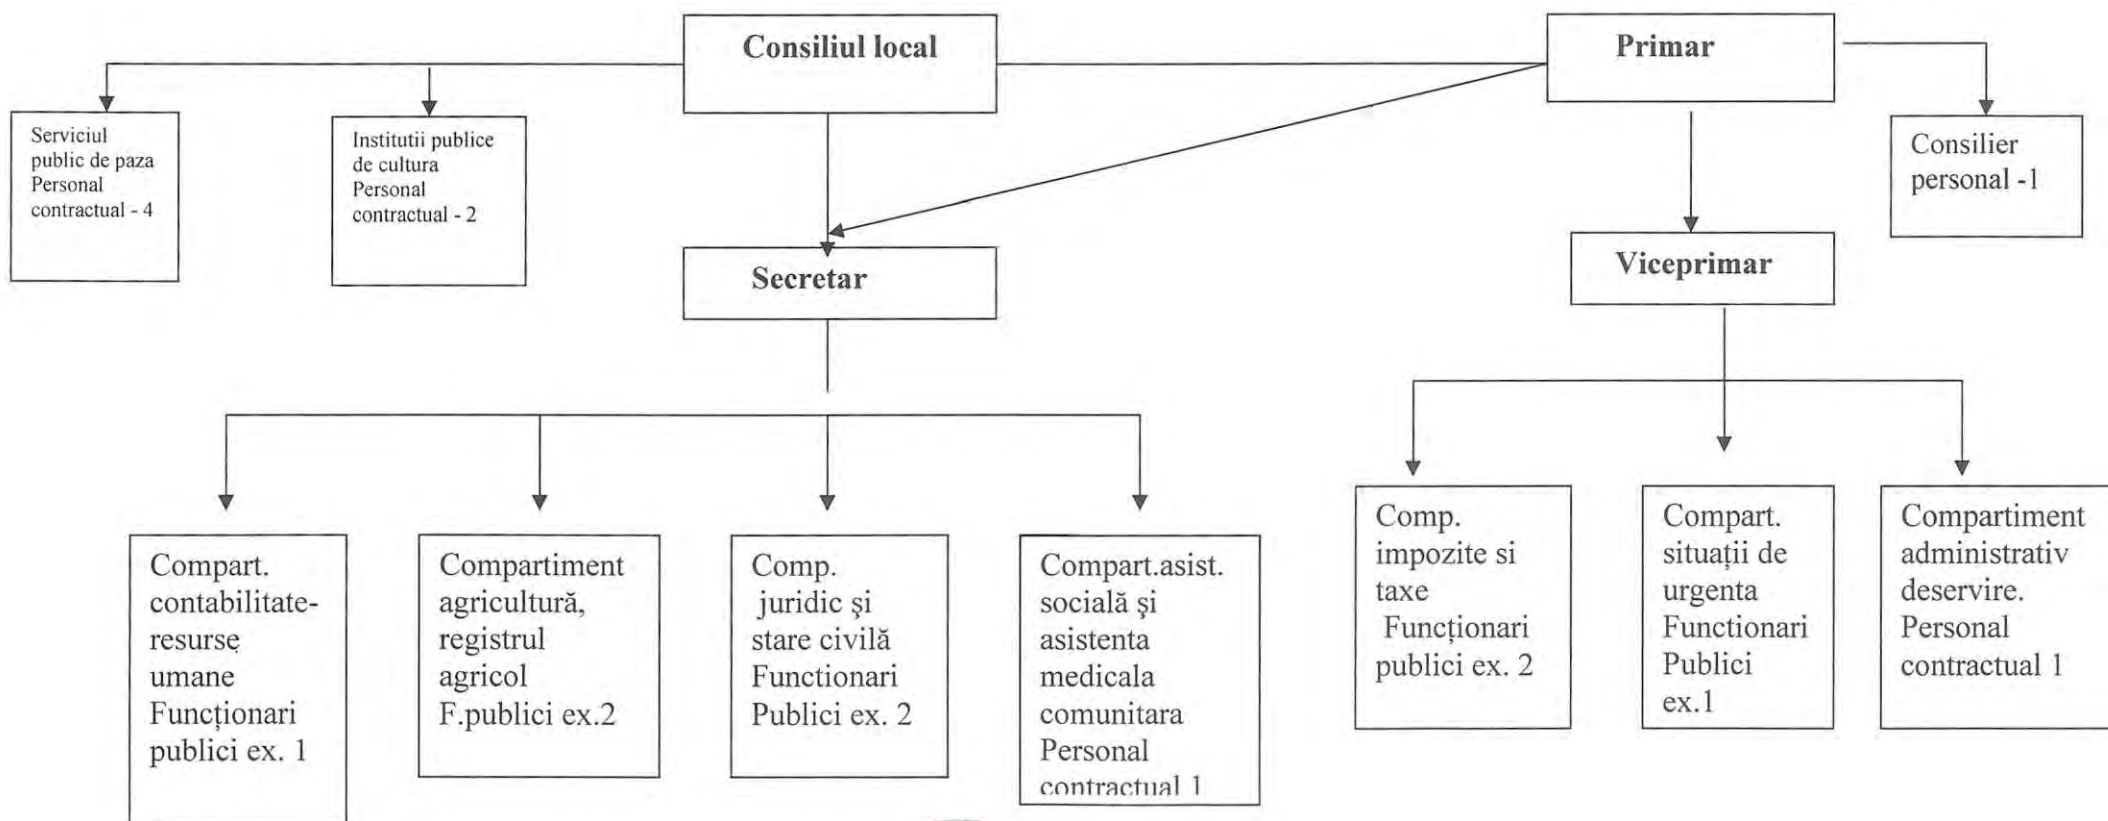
Consiliul local

Primar

Serviciul public de paza Personal contractual - 4

Institutii publice de cultura Personal contractual - 2

Consilier personal -1

Secretar

Viceprimar

Compart. contabilitate-resurse umane Funcționari publici ex. 1

Compartiment agricultură, registrul agricol F.publici ex.2

Comp. juridic şi stare civilă Functionari Publici ex. 2

Compart.asist. socială şi asistenta medicala comunitara Personal contractual 1

Comp. impozite si taxe Funcționari publici ex. 2

Compart. situații de urgenta Functionari Publici ex.1

Compartiment administrativ deservire. Personal contractual 1